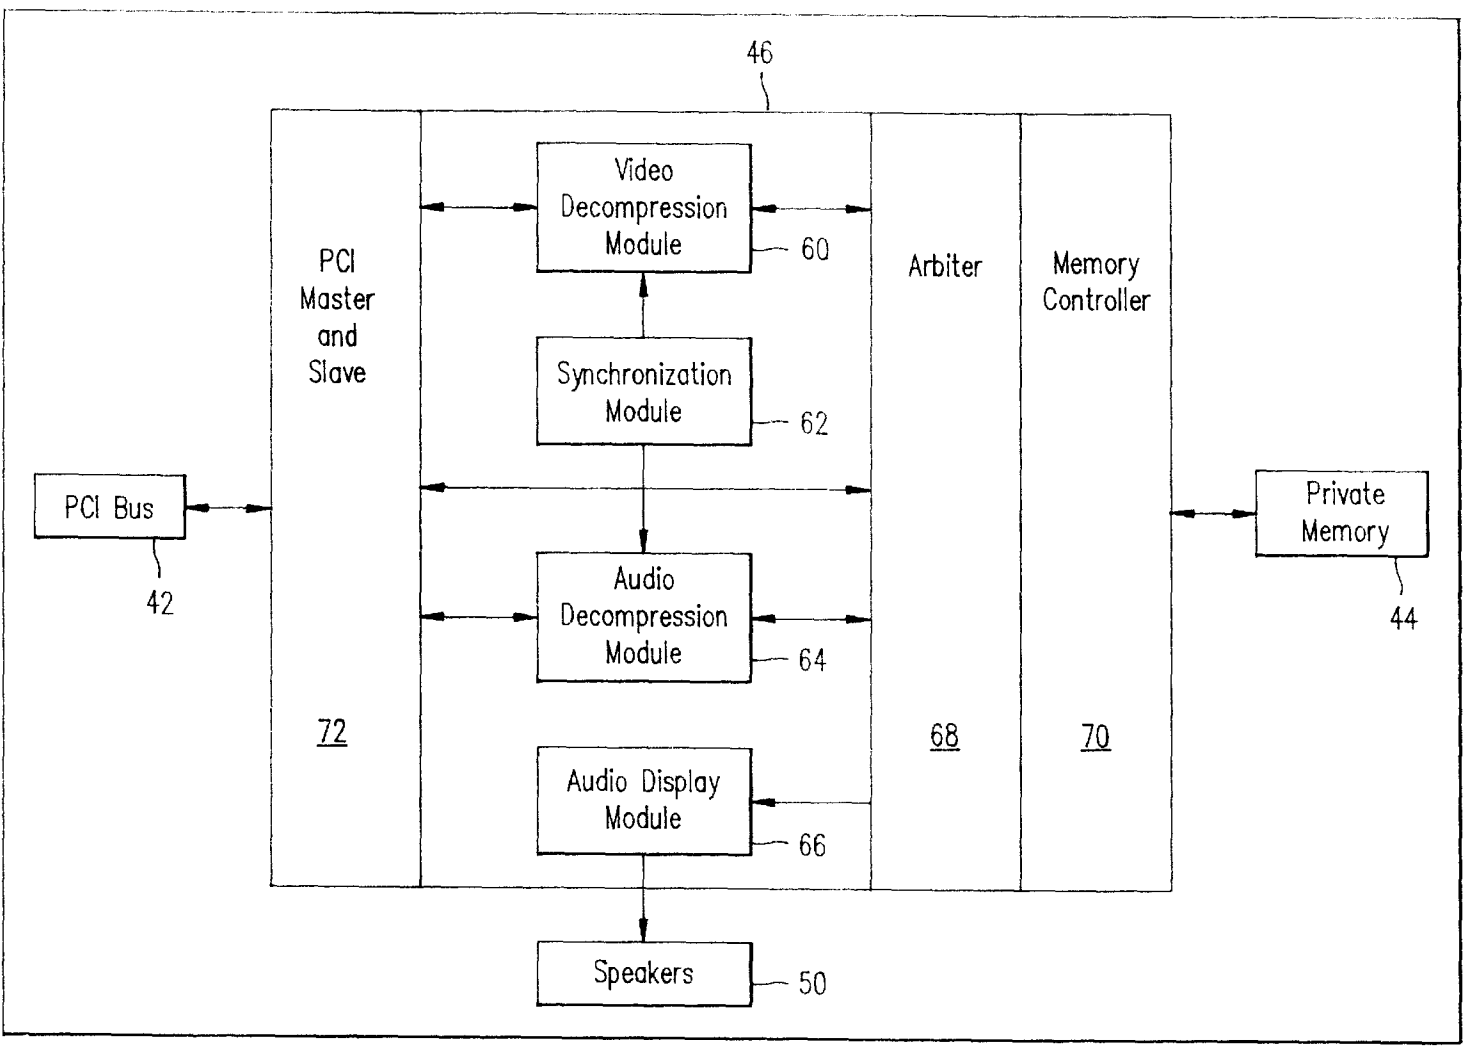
46

PCI Master and Slave

72

Video Decompression Module

60

Synchronization Module

62

Audio Decompression Module

64

Audio Display Module

66

Arbiter

68

Memory Controller

70

PCI Bus

42

Private Memory

44

Speakers

50